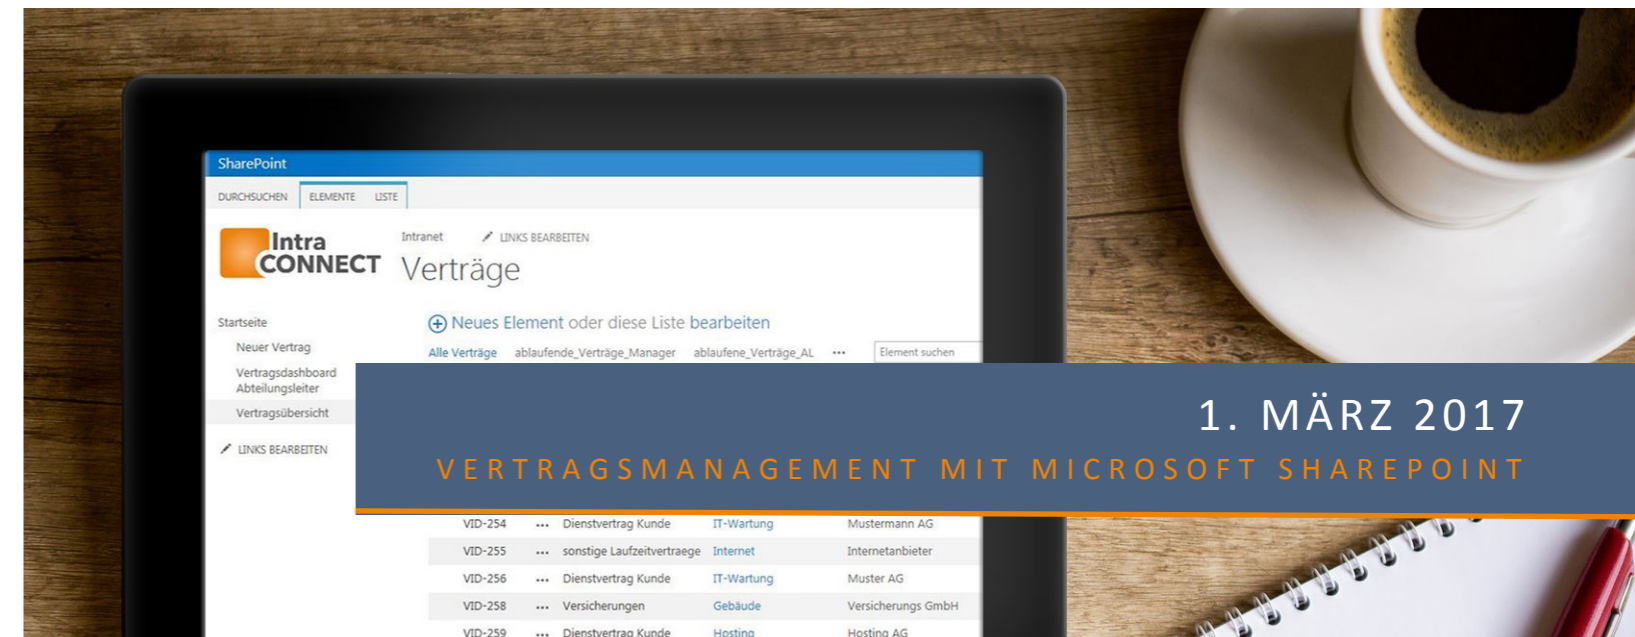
SharePoint

DURCHSUCHEN ELEMENTE LISTE

Intra CONNECT

Intranet LINKS BEARBEITEN

Verträge

Startseite

Neuer Vertrag

Vertragsdashboard Abteilungsleiter

Vertragsübersicht

LINKS BEARBEITEN

Neues Element oder diese Liste bearbeiten

Alle Verträge ablaufende_Verträge_Manager ablaufene_Verträge_AL ··· Element suchen

1. MÄRZ 2017

VERTRAGSMANAGEMENT MIT MICROSOFT SHAREPOINT

| | | | | |
|---|---|---|---|---|
| VID-254 | ··· | Dienstvertrag Kunde | IT-Wartung | Mustermann AG |
| VID-255 | ··· | sonstige Laufzeitvertraege | Internet | Internetanbieter |
| VID-256 | ··· | Dienstvertrag Kunde | IT-Wartung | Muster AG |
| VID-258 | ··· | Versicherungen | Gebäude | Versicherungs GmbH |
| VID-259 | ··· | Dienstvertrag Kunde | Hosting | Hosting AG |